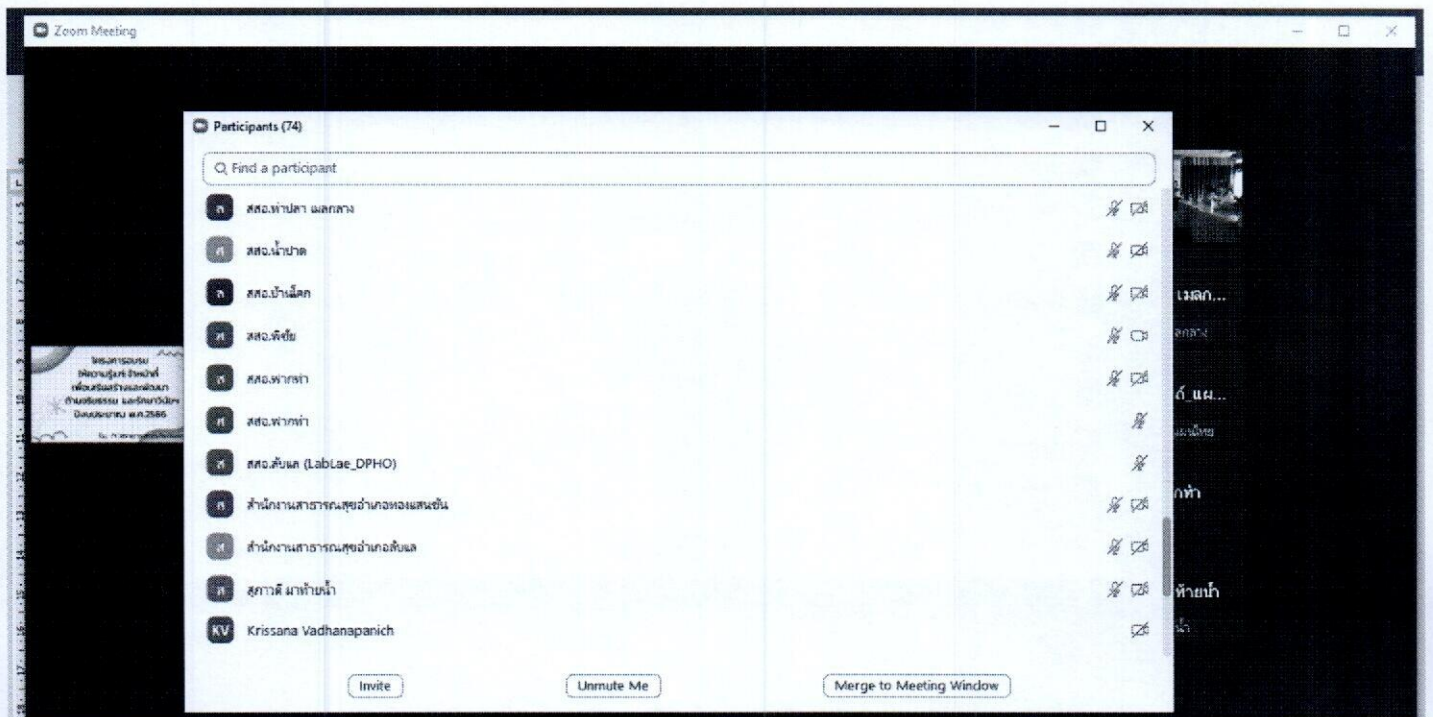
Zoom Meeting

Participants (74)

Find a participant

ส สสอ.ท่าปลา ผลกลาง

ส สสอ.น้ำปาด

ส สสอ.บ้านโคก

ส สสอ.พิชัย

ส สสอ.ฟากท่า

ส สสอ.ฟากท่า

ส สสอ.ลับแล (LabLae_DPHO)

ส สำนักงานสาธารณสุขอำเภอทองแสนขัน

ส สำนักงานสาธารณสุขอำเภอลับแล

ส สุภาวดี มาท้ายน้ำ

KV Krissana Vadhanapanich

Invite

Unmute Me

Merge to Meeting Window

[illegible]

เมลก...

ผลกลาง

ถ์_แผ...

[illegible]

กท่า

ท้ายน้ำ

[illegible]